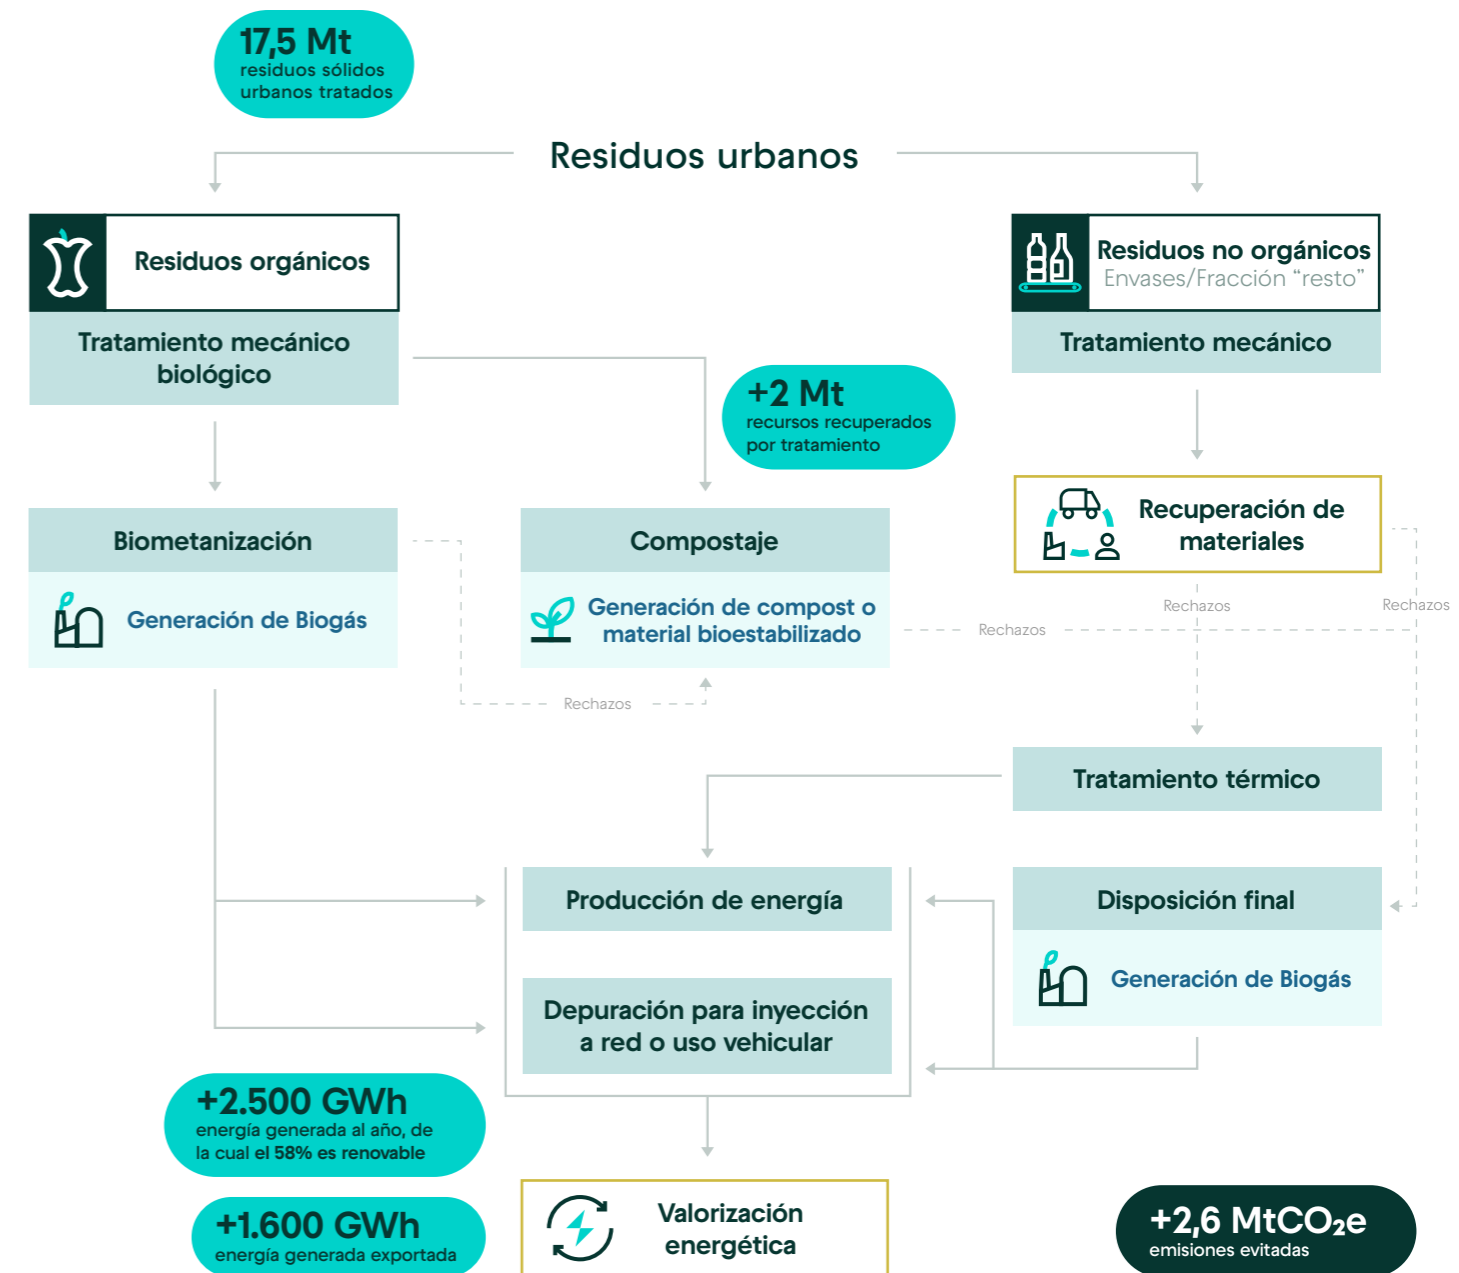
17,5 Mt
residuos sólidos urbanos tratados

Residuos urbanos

Residuos orgánicos

Tratamiento mecánico biológico

+2 Mt
recursos recuperados por tratamiento

Residuos no orgánicos
Envases/Fracción "resto"

Tratamiento mecánico

Recuperación de materiales

Biometanización

Generación de Biogás

Compostaje

Generación de compost o material bioestabilizado

Rechazos

Rechazos

Rechazos

Rechazos

Tratamiento térmico

Producción de energía

Depuración para inyección a red o uso vehicular

Disposición final

Generación de Biogás

+2.500 GWh
energía generada al año, de la cual el 58% es renovable

+1.600 GWh
energía generada exportada

Valorización energética

+2,6 MtCO₂e
emisiones evitadas